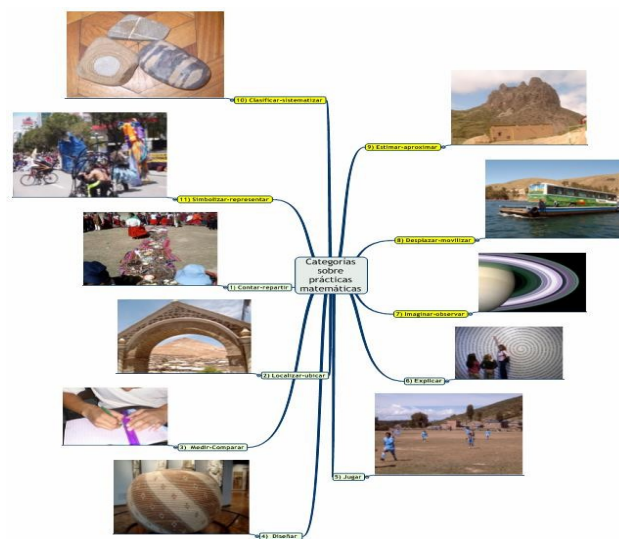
Categorías sobre prácticas matemáticas

10) Clasificar-sistematizar

11) Simbolizar-representar

1) Contar-repartir

2) Localizar-ubicar

3) Medir-Comparar

4) Diseñar

5) Jugar

6) Explicar

7) Imaginar-observar

8) Desplazar-movilizar

9) Estimar-aproximar